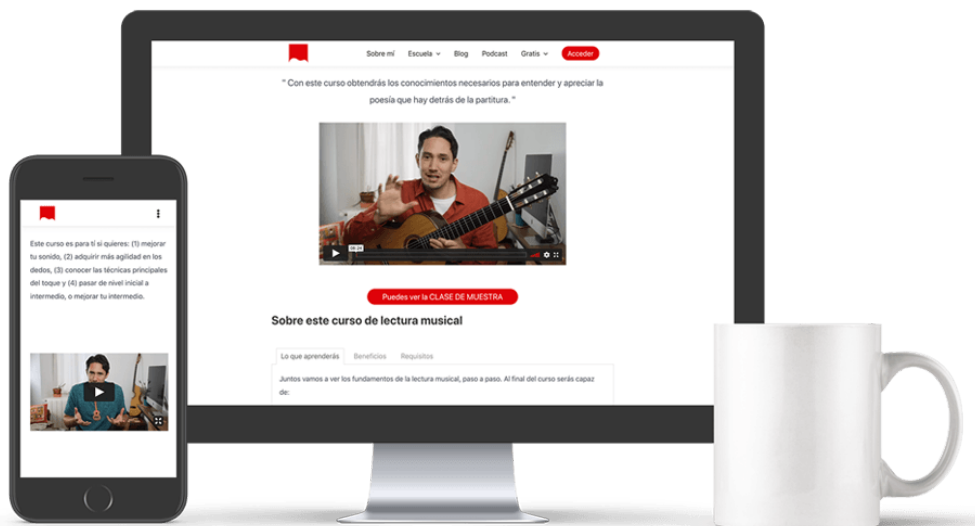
Sobre mí Escuela Blog Podcast Gratis Acceder

" Con este curso obtendrás los conocimientos necesarios para entender y apreciar la poesía que hay detrás de la partitura. "

06:24

Puedes ver la CLASE DE MUESTRA

Sobre este curso de lectura musical

Lo que aprenderás Beneficios Requisitos

Juntos vamos a ver los fundamentos de la lectura musical, paso a paso. Al final del curso serás capaz de:

Este curso es para tí si quieres: (1) mejorar tu sonido, (2) adquirir más agilidad en los dedos, (3) conocer las técnicas principales del toque y (4) pasar de nivel inicial a intermedio, o mejorar tu intermedio.